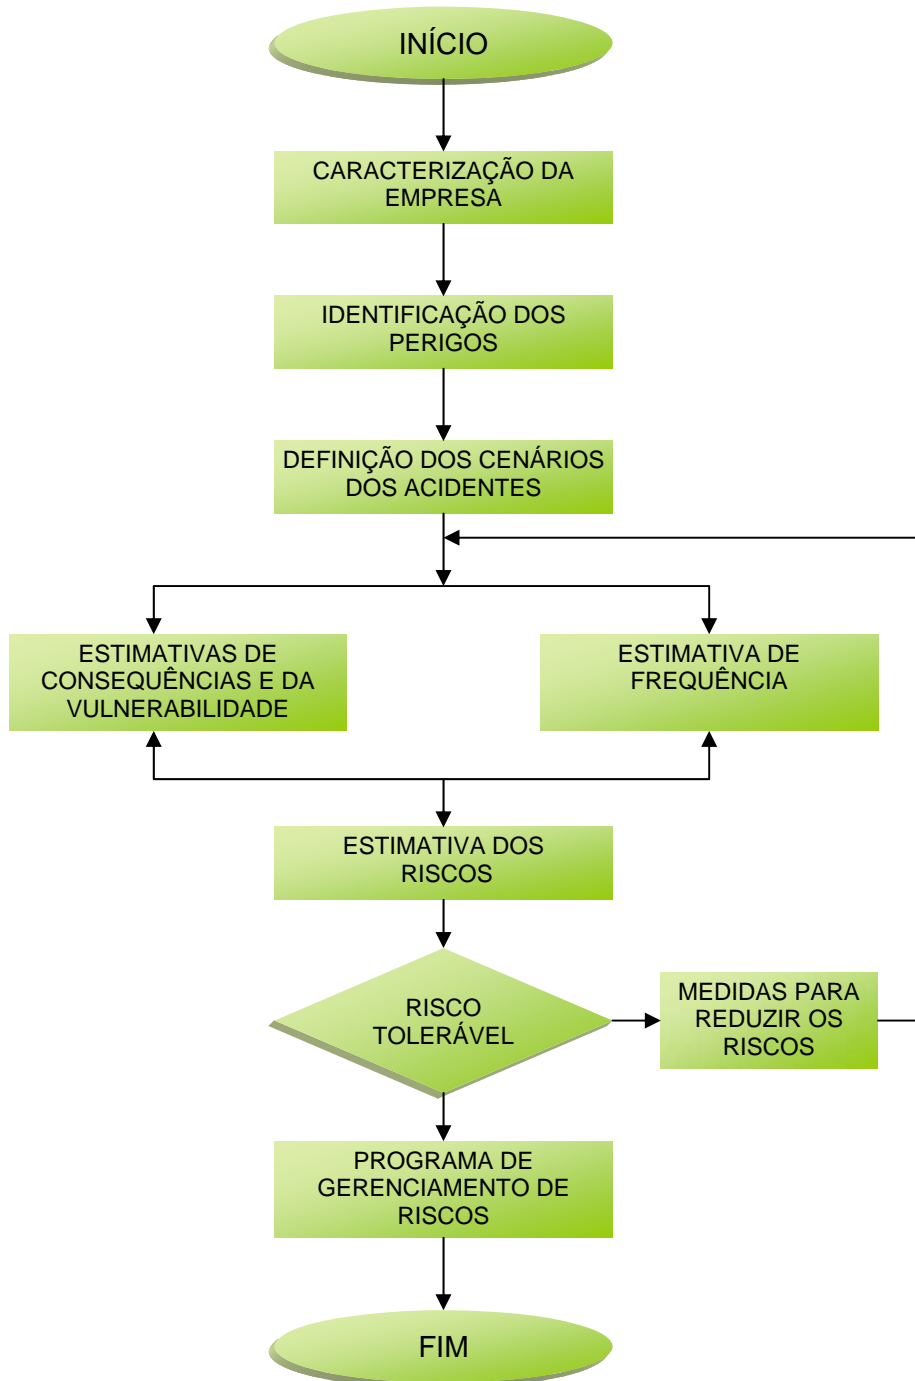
INÍCIO

CARACTERIZAÇÃO DA EMPRESA

IDENTIFICAÇÃO DOS PERIGOS

DEFINIÇÃO DOS CENÁRIOS DOS ACIDENTES

ESTIMATIVAS DE CONSEQUÊNCIAS E DA VULNERABILIDADE

ESTIMATIVA DE FREQUÊNCIA

ESTIMATIVA DOS RISCOS

RISCO TOLERÁVEL

MEDIDAS PARA REDUZIR OS RISCOS

PROGRAMA DE GERENCIAMENTO DE RISCOS

FIM